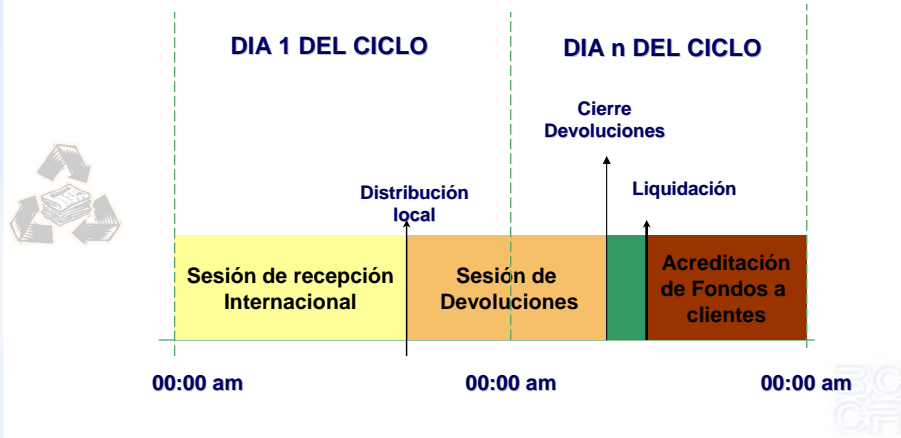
DIA 1 DEL CICLO

DIA n DEL CICLO

Cierre Devoluciones

Distribución local

Liquidación

Sesión de recepción Internacional

Sesión de Devoluciones

Acreditación de Fondos a clientes

00:00 am

00:00 am

00:00 am